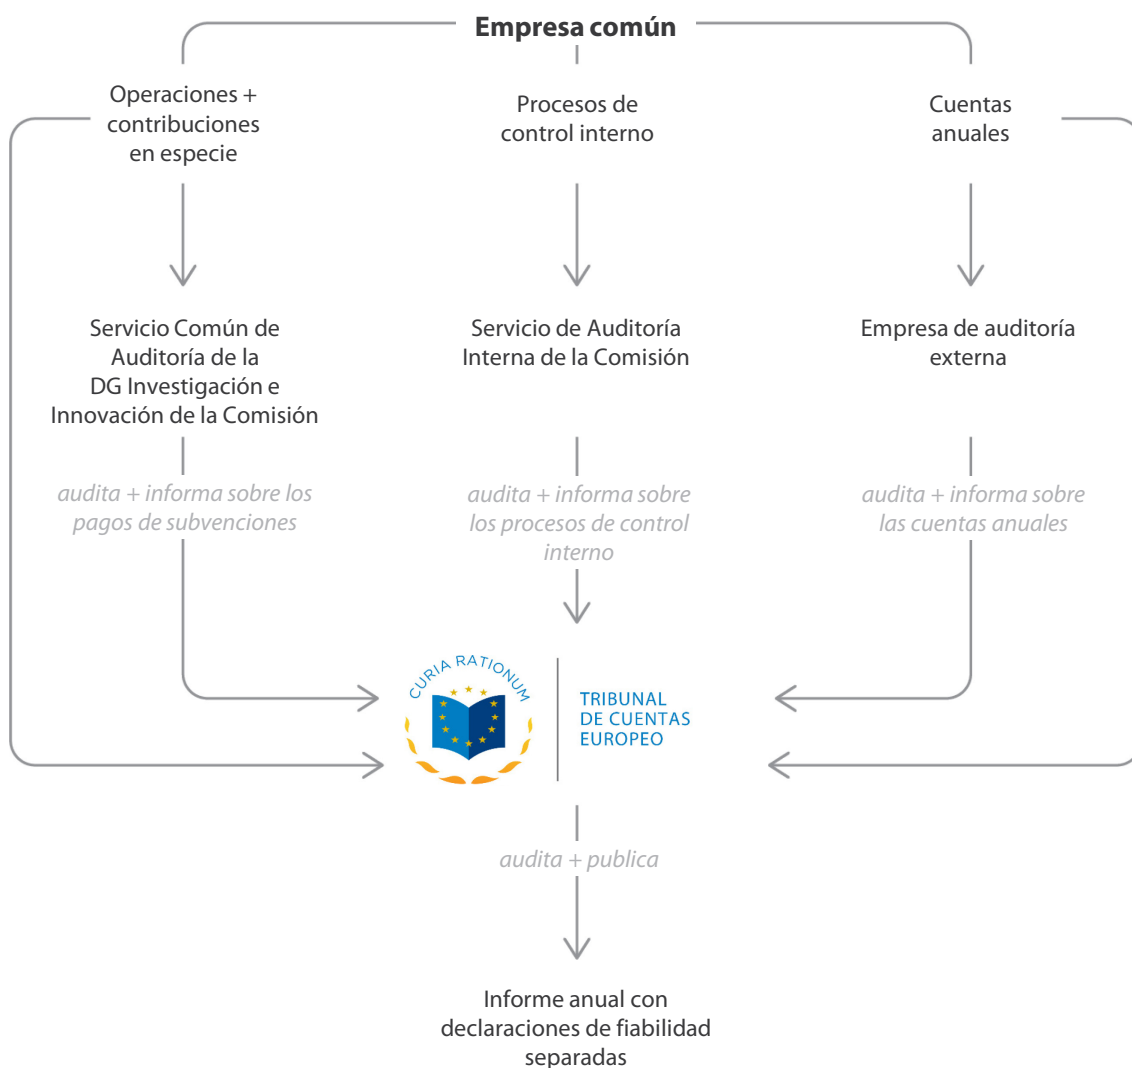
Empresa común

Operaciones + contribuciones en especie

Procesos de control interno

Cuentas anuales

Servicio Común de Auditoría de la DG Investigación e Innovación de la Comisión

Servicio de Auditoría Interna de la Comisión

Empresa de auditoría externa

audita + informa sobre los pagos de subvenciones

audita + informa sobre los procesos de control interno

audita + informa sobre las cuentas anuales

CURIA RATIONUM

TRIBUNAL DE CUENTAS EUROPEO

audita + publica

Informe anual con declaraciones de fiabilidad separadas